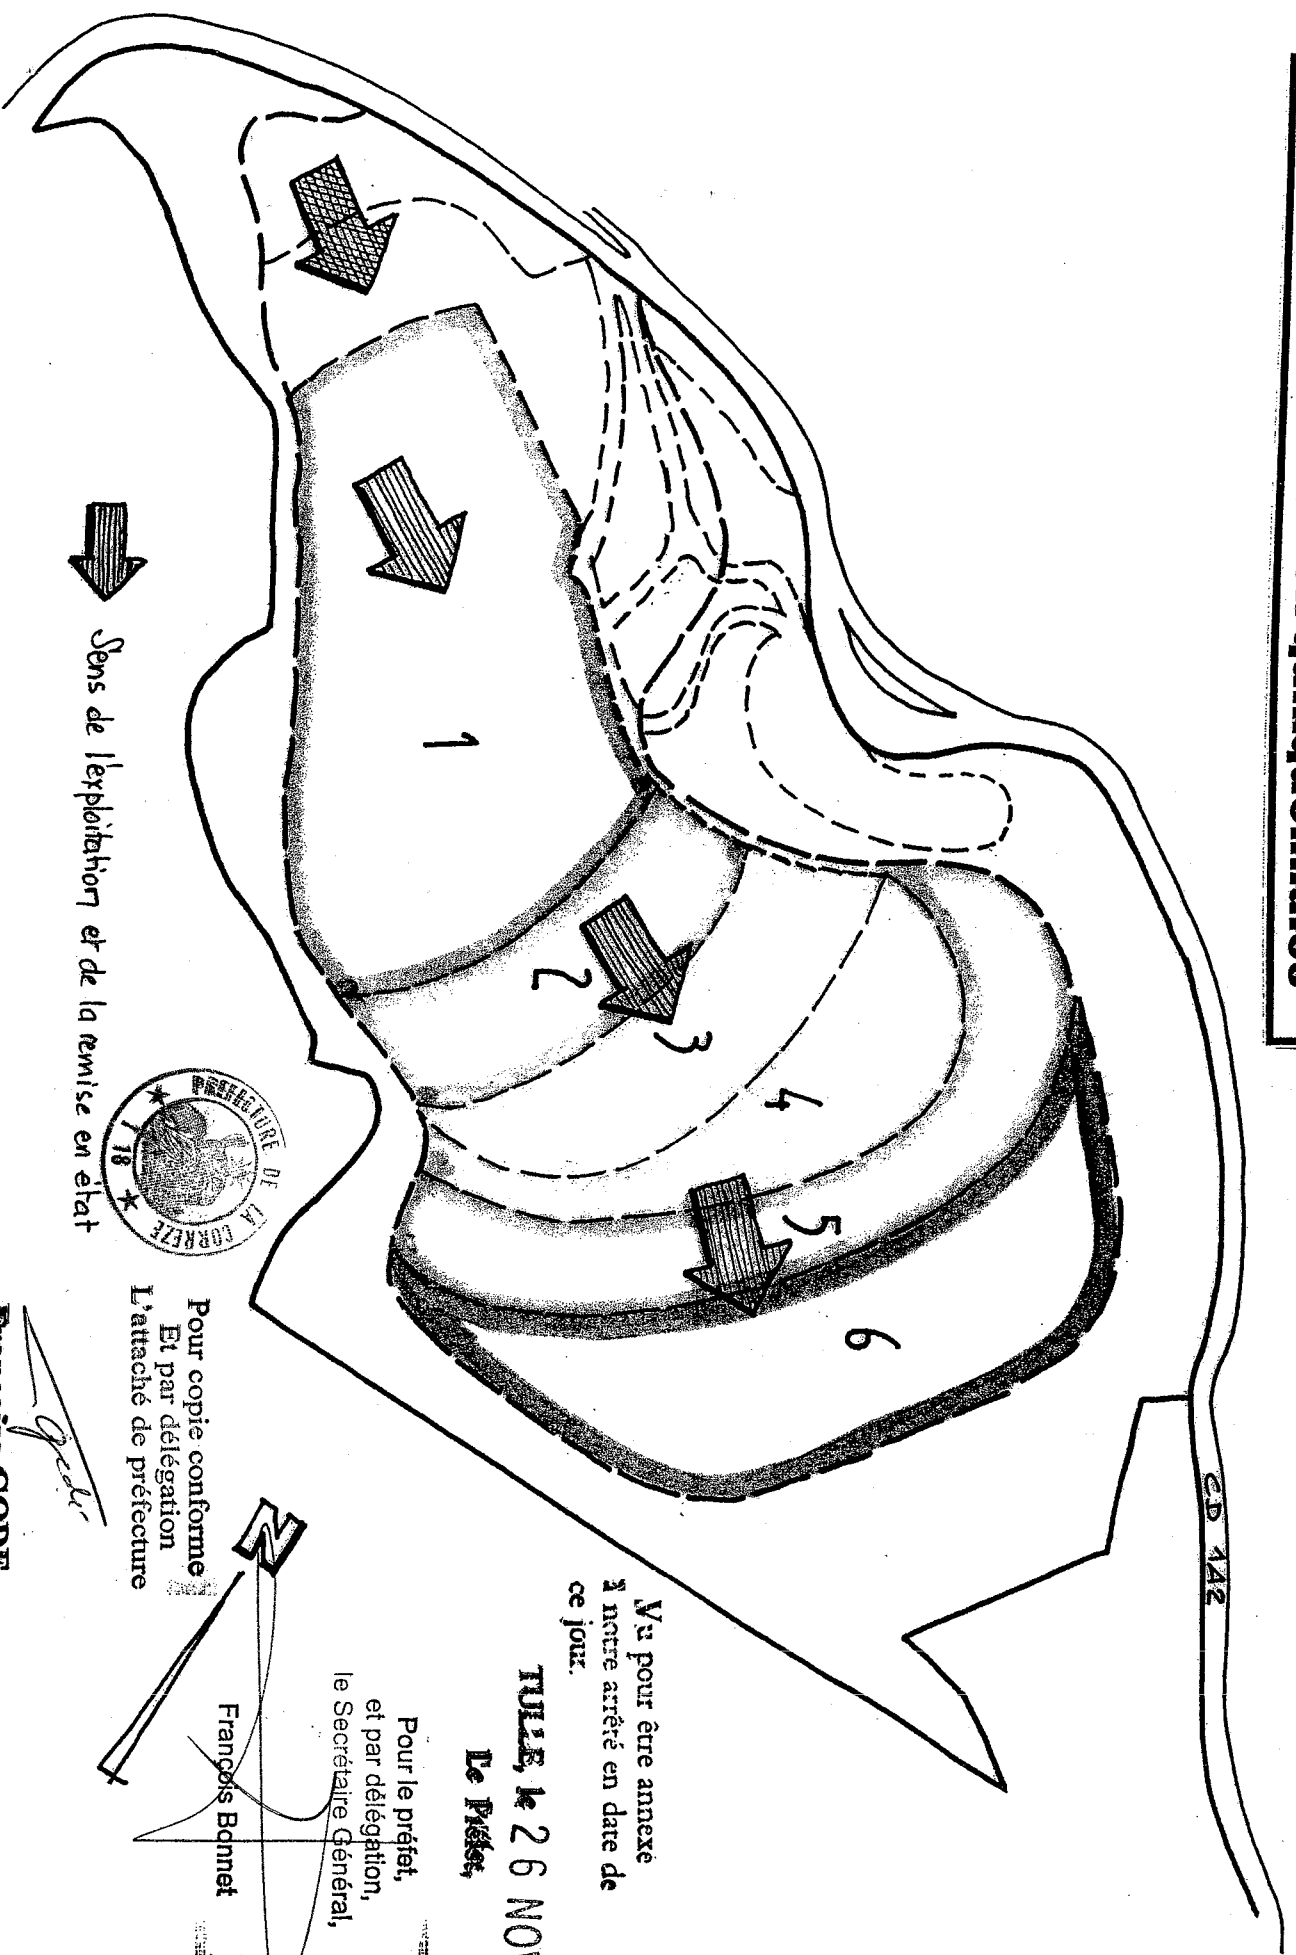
CD 142

1

2

3

4

5

6

Sens de l'exploitation et de la remise en état

PREFECTURE DE LA CORREZE 19

Vu pour être annexé à notre arrêté en date de ce jour.

TULLE, le 26 NOV

Le Préfet,

Pour le préfet, et par délégation, le Secrétaire Général,

François Bonnet

Pour copie conforme
Et par délégation
L'attaché de préfecture

N